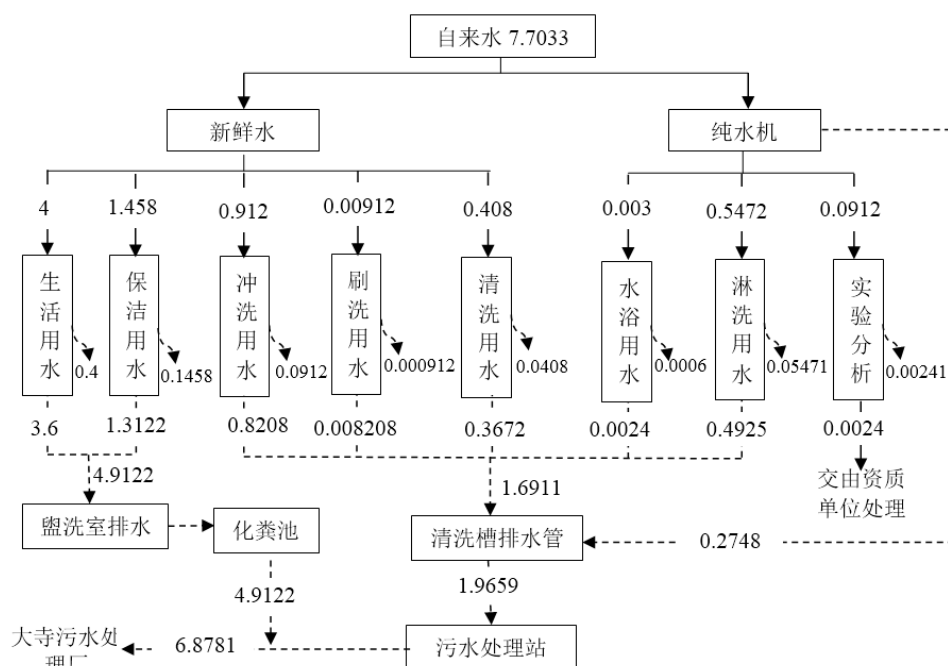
自来水 7.7033

新鲜水

纯水机

4
1.458
0.912
0.00912
0.408
0.003
0.5472
0.0912

生活用水
0.4
保洁用水
0.1458
冲洗用水
0.0912
刷洗用水
0.000912
清洗用水
0.0408
水浴用水
0.0006
淋洗用水
0.05471
实验分析
0.00241

3.6
1.3122
0.8208
0.008208
0.3672
0.0024
0.4925
0.0024

4.9122
交由资质单位处理
1.6911

盥洗室排水
化粪池
清洗槽排水管
0.2748

4.9122
1.9659

大寺污水处理厂
6.8781
污水处理站